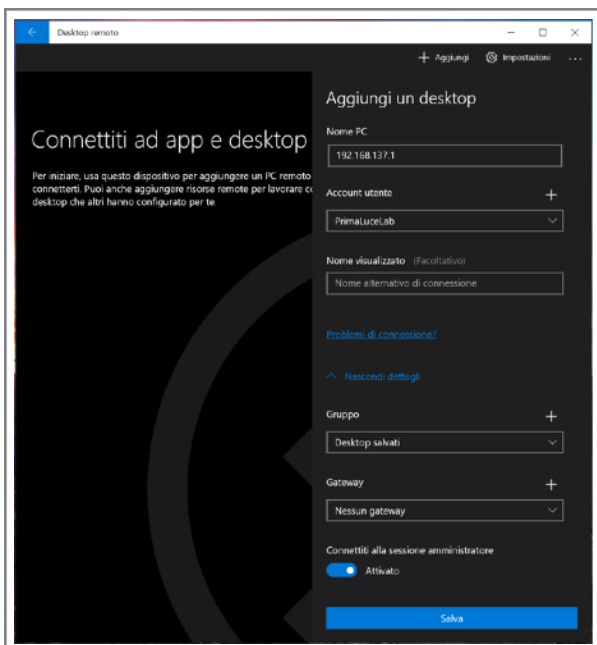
Desktop remoto

+ Aggiungi   Impostazioni   ...

Connettiti ad app e desktop

Per iniziare, usa questo dispositivo per aggiungere un PC remoto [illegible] connetterti. Puoi anche aggiungere risorse remote per lavorare c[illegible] desktop che altri hanno configurato per te.

Aggiungi un desktop

Nome PC

192.168.137.1

Account utente

+

PrimaLuceLab

Nome visualizzato (Facoltativo)

Nome alternativo di connessione

Problemi di connessione?

Nascondi dettagli

Gruppo

+

Desktop salvati

Gateway

+

Nessun gateway

Connettiti alla sessione amministratore

Attivato

Salva